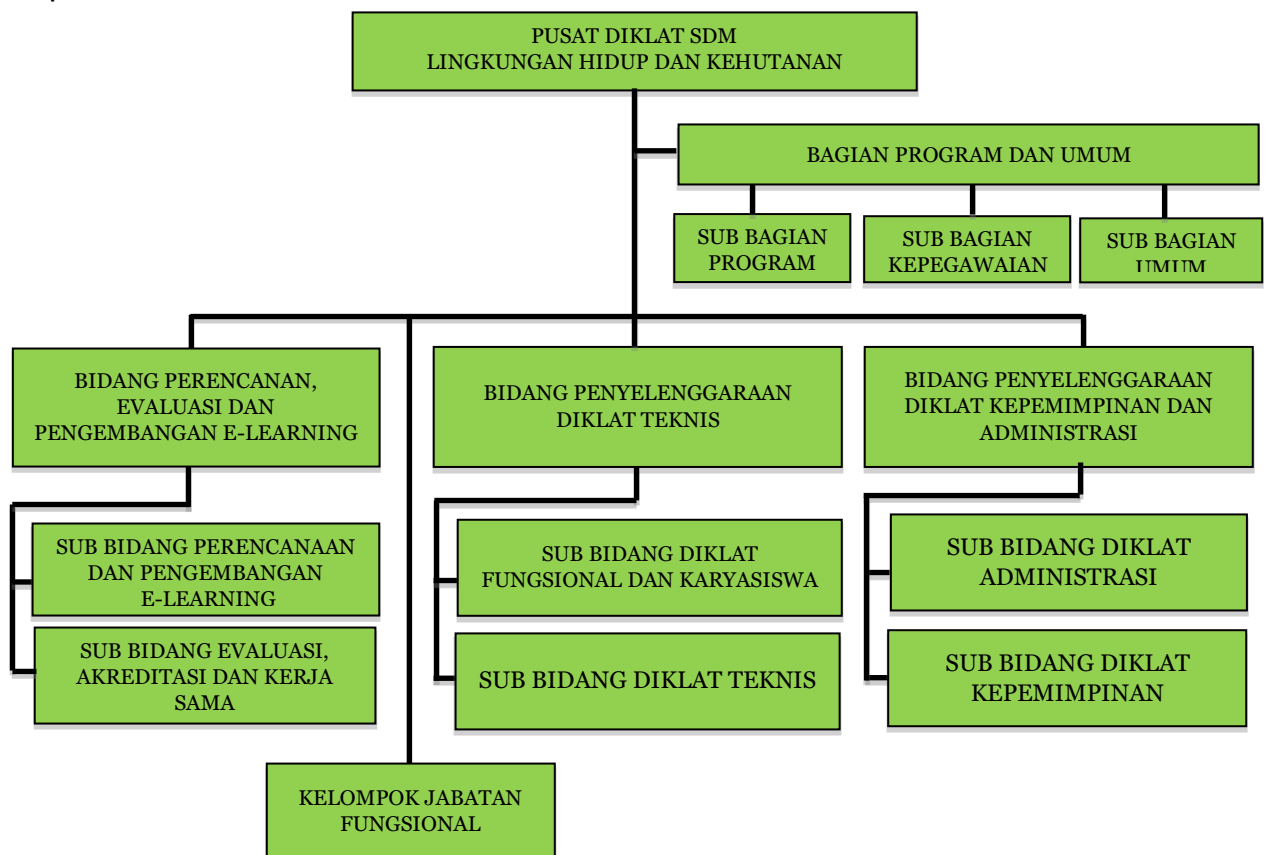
PUSAT DIKLAT SDM
LINGKUNGAN HIDUP DAN KEHUTANAN

BAGIAN PROGRAM DAN UMUM

SUB BAGIAN PROGRAM

SUB BAGIAN KEPEGAWAIAN

SUB BAGIAN UMUM

BIDANG PERENCANAN, EVALUASI DAN PENGEMBANGAN E-LEARNING

SUB BIDANG PERENCANAAN DAN PENGEMBANGAN E-LEARNING

SUB BIDANG EVALUASI, AKREDITASI DAN KERJA SAMA

BIDANG PENYELENGGARAAN DIKLAT TEKNIS

SUB BIDANG DIKLAT FUNGSIONAL DAN KARYASISWA

SUB BIDANG DIKLAT TEKNIS

BIDANG PENYELENGGARAAN DIKLAT KEPEMIMPINAN DAN ADMINISTRASI

SUB BIDANG DIKLAT ADMINISTRASI

SUB BIDANG DIKLAT KEPEMIMPINAN

KELOMPOK JABATAN FUNGSIONAL